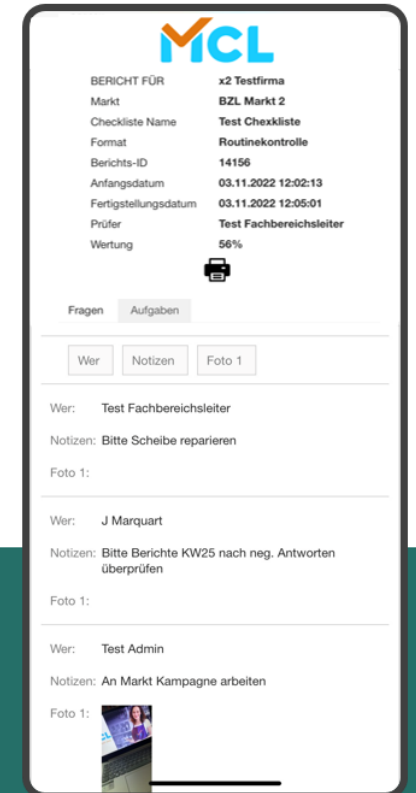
MCL

| BERICHT FÜR | x2 Testfirma |
|---|---|
| Markt | BZL Markt 2 |
| Checkliste Name | Test Chexkliste |
| Format | Routinekontrolle |
| Berichts-ID | 14156 |
| Anfangsdatum | 03.11.2022 12:02:13 |
| Fertigstellungsdatum | 03.11.2022 12:05:01 |
| Prüfer | Test Fachbereichsleiter |
| Wertung | 56% |

Fragen Aufgaben

Wer Notizen Foto 1

Wer: Test Fachbereichsleiter

Notizen: Bitte Scheibe reparieren

Foto 1:

Wer: J Marquart

Notizen: Bitte Berichte KW25 nach neg. Antworten überprüfen

Foto 1:

Wer: Test Admin

Notizen: An Markt Kampagne arbeiten

Foto 1: